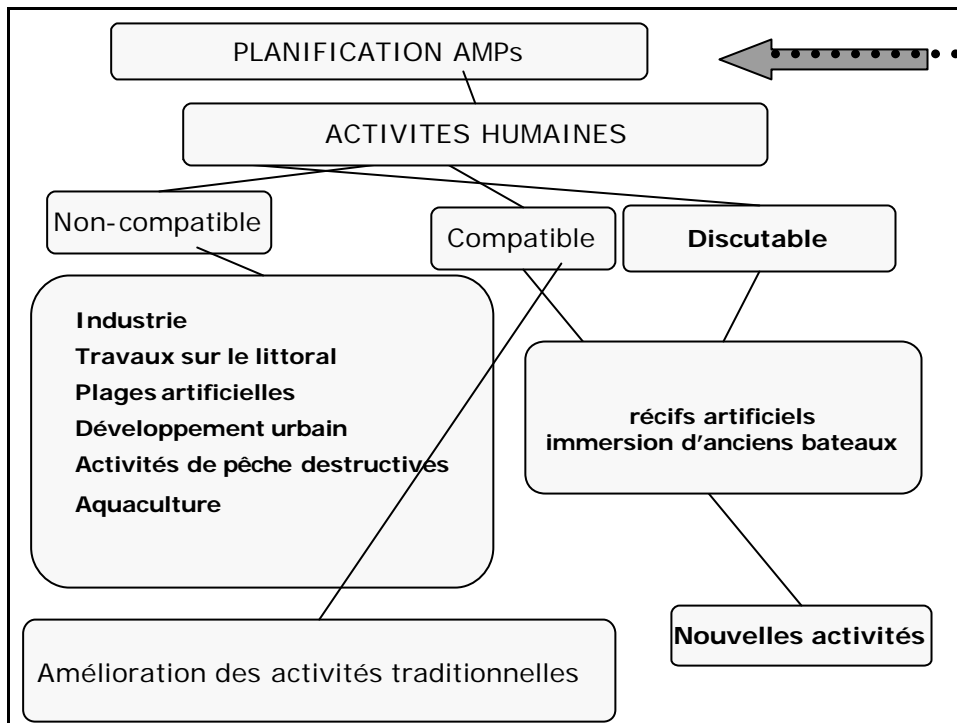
PLANIFICATION AMPs

ACTIVITES HUMAINES

Non-compatible

Compatible

Discutable

Industrie
Travaux sur le littoral
Plages artificielles
Développement urbain
Activités de pêche destructives
Aquaculture

récifs artificiels
immersion d'anciens bateaux

Amélioration des activités traditionnelles

Nouvelles activités